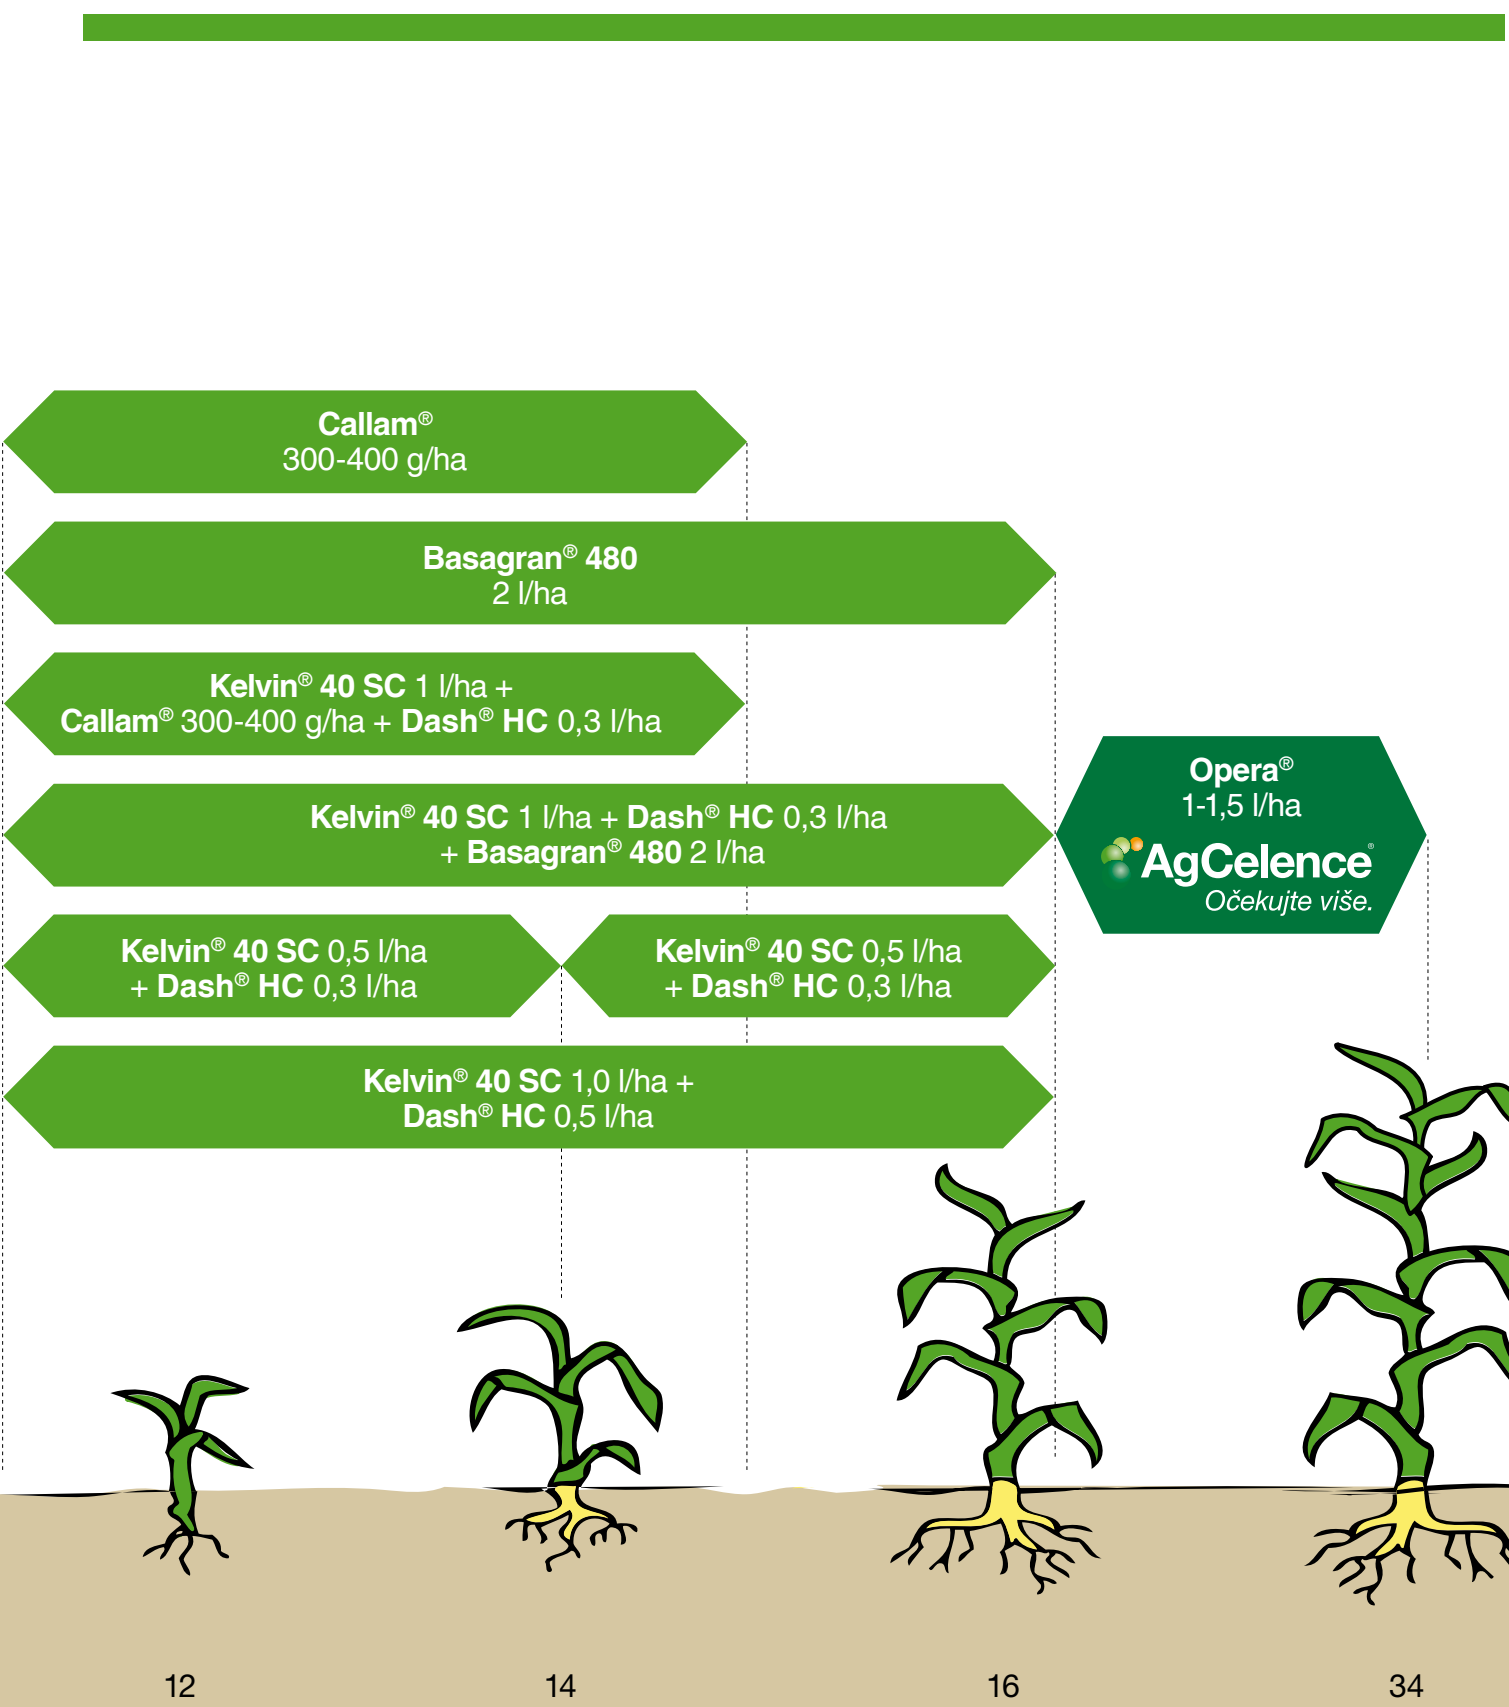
Callam®
300-400 g/ha

Basagran® 480
2 l/ha

Kelvin® 40 SC 1 l/ha +
Callam® 300-400 g/ha + Dash® HC 0,3 l/ha

Kelvin® 40 SC 1 l/ha + Dash® HC 0,3 l/ha
+ Basagran® 480 2 l/ha

Opera®
1-1,5 l/ha
AgCelence®
Očekujte više.

Kelvin® 40 SC 0,5 l/ha
+ Dash® HC 0,3 l/ha

Kelvin® 40 SC 0,5 l/ha
+ Dash® HC 0,3 l/ha

Kelvin® 40 SC 1,0 l/ha +
Dash® HC 0,5 l/ha

12

14

16

34